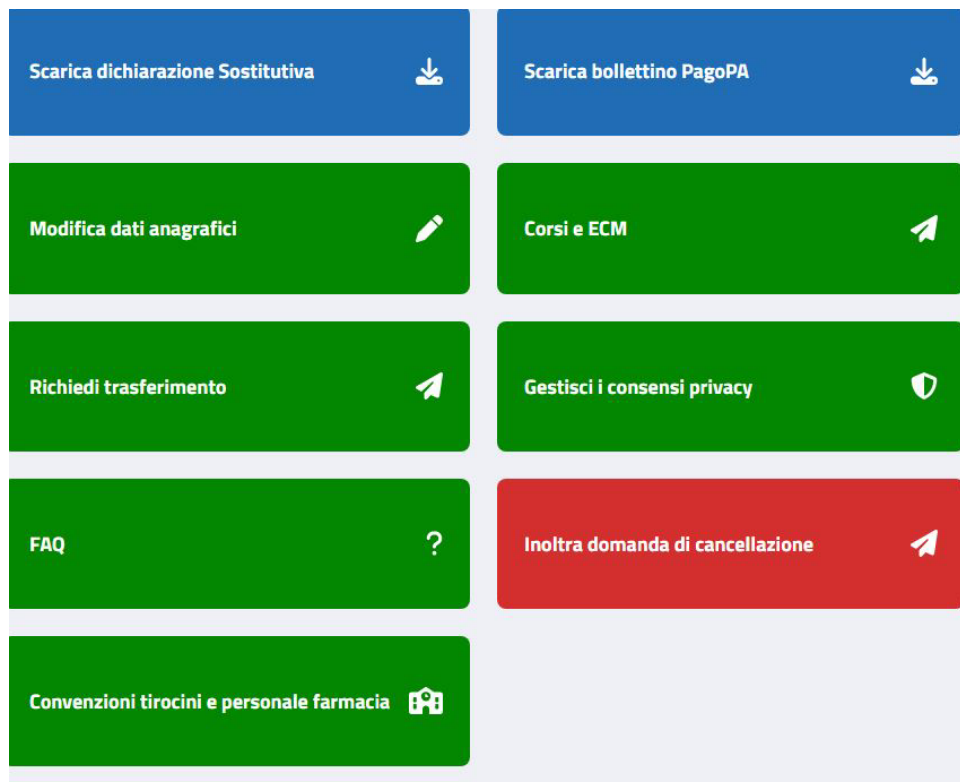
Scarica dichiarazione Sostitutiva

Scarica bollettino PagoPA

Modifica dati anagrafici

Corsi e ECM

Richiedi trasferimento

Gestisci i consensi privacy

FAQ

?

Inoltra domanda di cancellazione

Convenzioni tirocini e personale farmacia